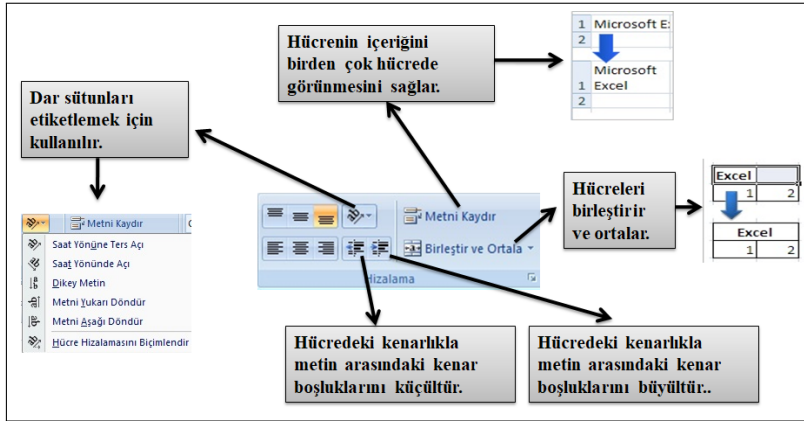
Hücrenin içeriğini birden çok hücrede görünmesini sağlar.

| 1 | Microsoft E: |
|---|---|
| 2 | |

| | Microsoft |
|---|---|
| 1 | Excel |
| 2 | |

Dar sütunları etiketlemek için kullanılır.

Metni Kaydır

Saat Yönüne Ters Açı
Saat Yönünde Açı
Dikey Metin
Metni Yukarı Döndür
Metni Aşağı Döndür
Hücre Hizalamasını Biçimlendir

Metni Kaydır
Birleştir ve Ortala
Hizalama

Hücreleri birleştirir ve ortalar.

| Excel | |
|---|---|
| 1 | 2 |

| Excel | |
|---|---|
| 1 | 2 |

Hücredeki kenarlıkla metin arasındaki kenar boşluklarını küçültür.

Hücredeki kenarlıkla metin arasındaki kenar boşluklarını büyültür..